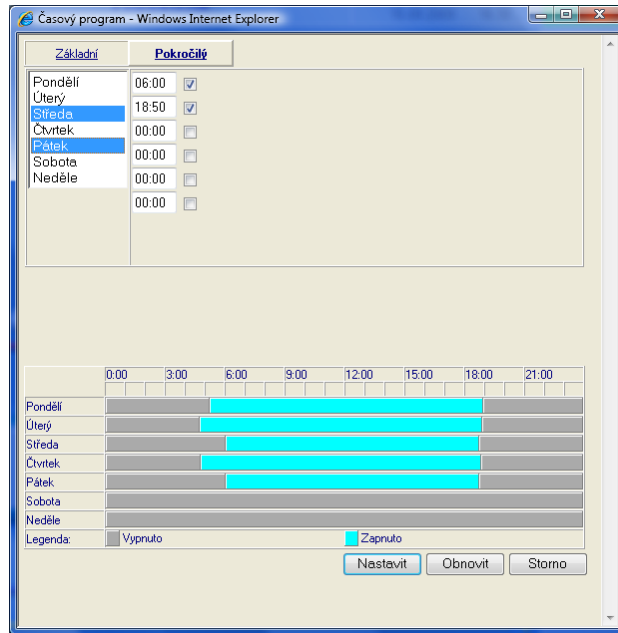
Časový program - Windows Internet Explorer

Základní | Pokročilý

Pondělí
Úterý
Středa
Čtvrtek
Pátek
Sobota
Neděle

06:00
18:50
00:00
00:00
00:00
00:00

| | 0:00 | 3:00 | 6:00 | 9:00 | 12:00 | 15:00 | 18:00 | 21:00 |
|---|---|---|---|---|---|---|---|---|
| Pondělí | | | | | | | | |
| Úterý | | | | | | | | |
| Středa | | | | | | | | |
| Čtvrtek | | | | | | | | |
| Pátek | | | | | | | | |
| Sobota | | | | | | | | |
| Neděle | | | | | | | | |

Legenda: Vypnuto Zapnuto

Nastavit | Obnovit | Storno